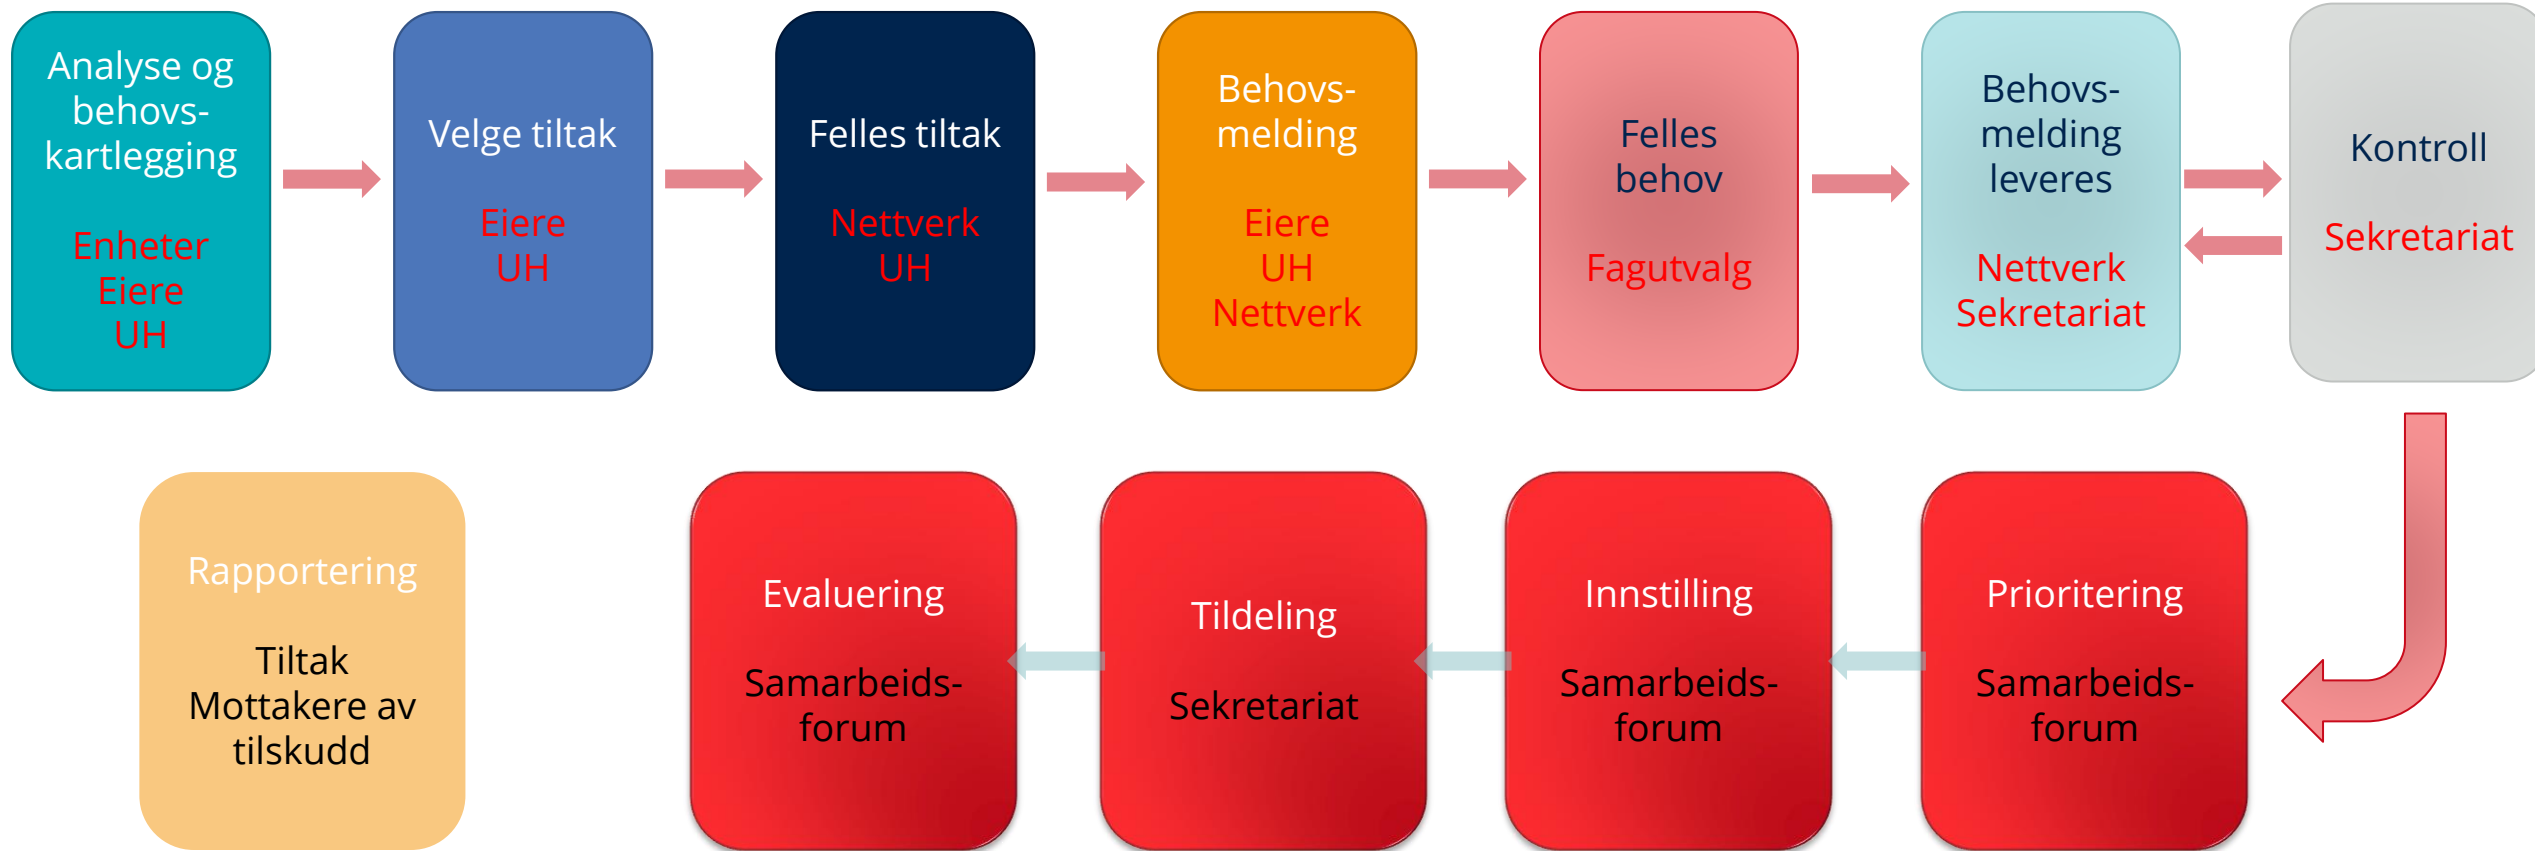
Analyse og behovskartlegging

Enheter
Eiere
UH

Velge tiltak

Eiere
UH

Felles tiltak

Nettverk
UH

Behovsmelding

Eiere
UH
Nettverk

Felles behov

Fagutvalg

Behovsmelding leveres

Nettverk
Sekretariat

Kontroll

Sekretariat

Prioritering

Samarbeidsforum

Innstilling

Samarbeidsforum

Tildeling

Sekretariat

Evaluering

Samarbeidsforum

Rapportering

Tiltak
Mottakere av tilskudd